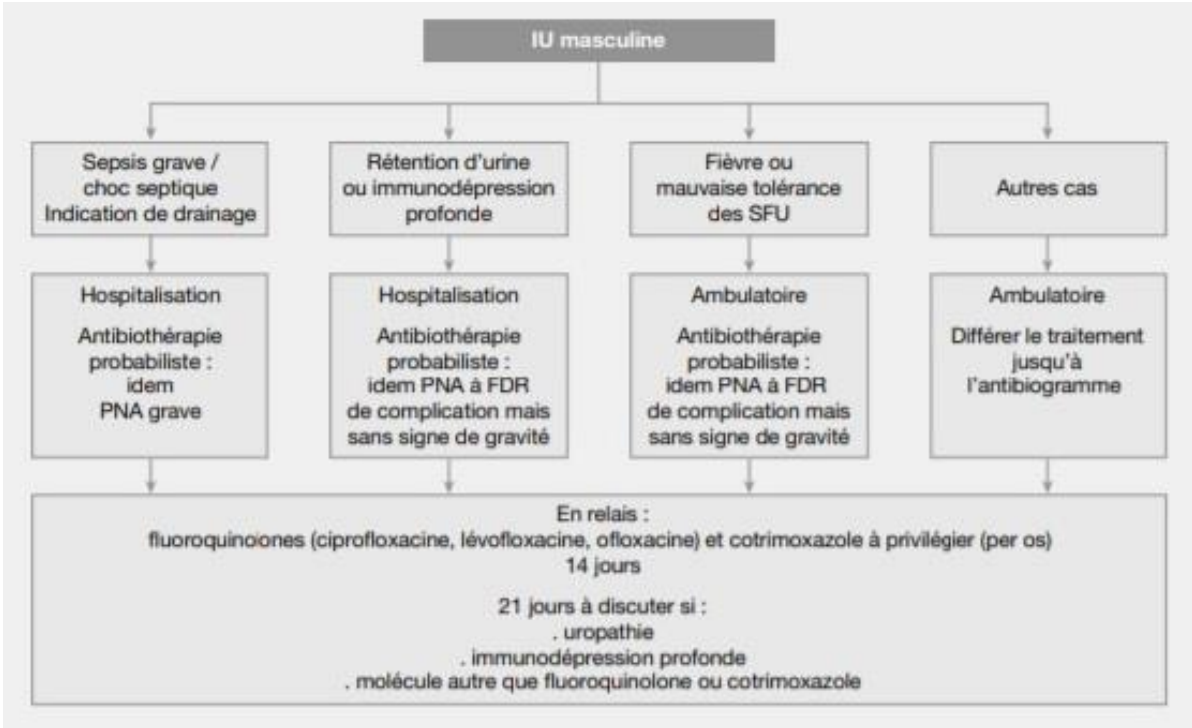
IU masculine

Sepsis grave / choc septique Indication de drainage

Rétention d'urine ou immunodépression profonde

Fièvre ou mauvaise tolérance des SFU

Autres cas

Hospitalisation

Antibiothérapie probabiliste : idem PNA grave

Hospitalisation

Antibiothérapie probabiliste : idem PNA à FDR de complication mais sans signe de gravité

Ambulatoire

Antibiothérapie probabiliste : idem PNA à FDR de complication mais sans signe de gravité

Ambulatoire

Différer le traitement jusqu'à l'antibiogramme

En relais :
fluoroquinolones (ciprofloxacine, lévofloxacine, ofloxacine) et cotrimoxazole à privilégier (per os)
14 jours

21 jours à discuter si :
. uropathie
. immunodépression profonde
. molécule autre que fluoroquinolone ou cotrimoxazole